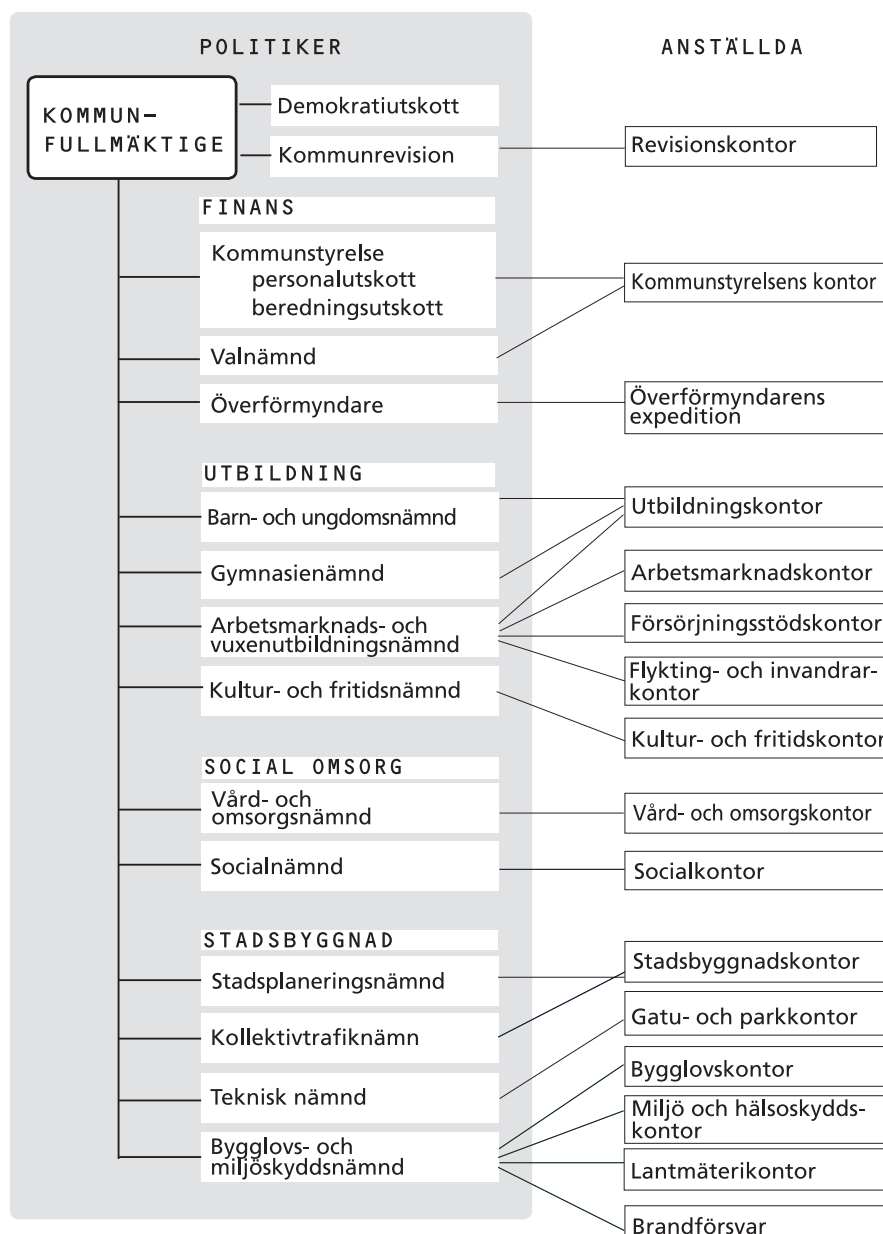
POLITIKER

ANSTÄLLDA

KOMMUNFULLMÄKTIGE

Demokratiutskott

Kommunrevision

Revisionskontor

FINANS

Kommunstyrelse
personalutskott
beredningsutskott

Kommunstyrelsens kontor

Valnämnd

Överförmyndare

Överförmyndarens expedition

UTBILDNING

Barn- och ungdomsnämnd

Utbildningskontor

Gymnasienämnd

Arbetsmarknadskontor

Arbetsmarknads- och vuxenutbildningsnämnd

Försörjningsstödskontor

Flykting- och invandrarkontor

Kultur- och fritidsnämnd

Kultur- och fritidskontor

SOCIAL OMSORG

Vård- och omsorgsnämnd

Vård- och omsorgskontor

Socialnämnd

Socialkontor

STADSBYGGNAD

Stadsplaneringsnämnd

Stadsbyggnadskontor

Kollektivtrafiknämn

Gatu- och parkkontor

Teknisk nämnd

Bygglovskontor

Miljö och hälsoskyddskontor

Bygglovs- och miljöskyddsnämnd

Lantmäterikontor

Brandförsvar